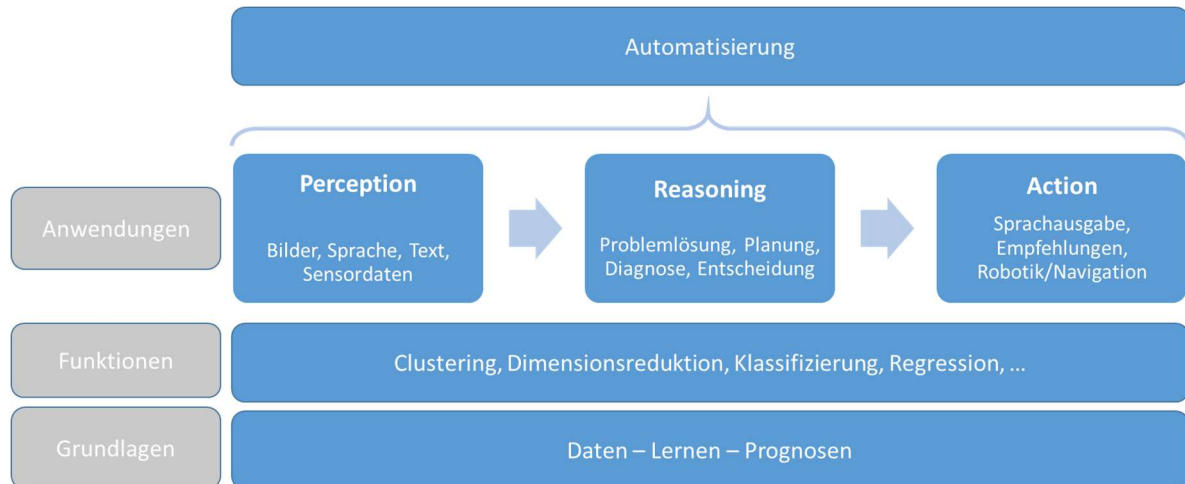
Automatisierung

Anwendungen

Perception

Bilder, Sprache, Text, Sensordaten

Reasoning

Problemlösung, Planung, Diagnose, Entscheidung

Action

Sprachausgabe, Empfehlungen, Robotik/Navigation

Funktionen

Clustering, Dimensionsreduktion, Klassifizierung, Regression, ...

Grundlagen

Daten – Lernen – Prognosen